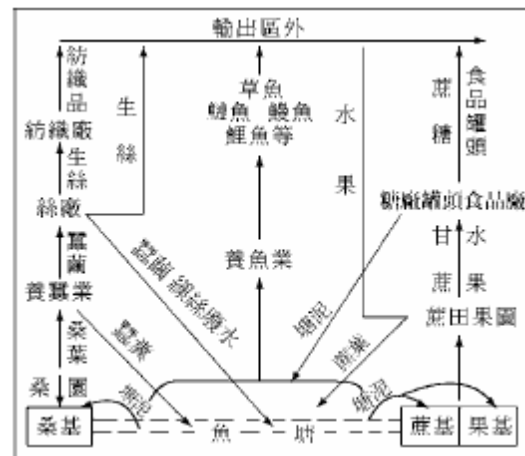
輸出區外

紡織品

紡織廠

生絲

絲廠

蠶繭

養蠶業

桑葉

桑園

生絲

草魚
鯿魚 鰱魚
鯉魚等

水果

蔗糖

食品罐頭

糖廠罐頭食品廠

甘蔗

水果

蔗田果園

養魚業

蠶蛹 繅絲廢水

蠶糞

塘泥

塘泥

蔗葉

塘泥

桑基

魚塘

蔗基

果基